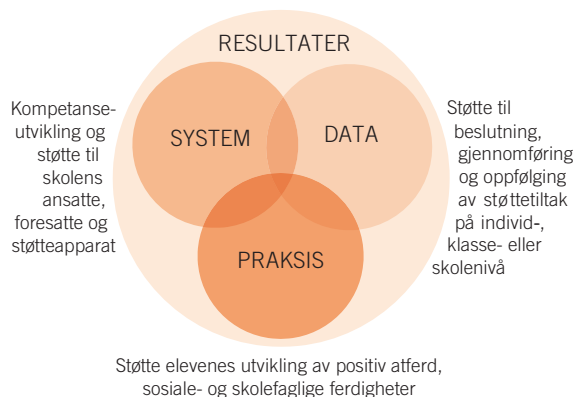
RESULTATER

Kompetanseutvikling og støtte til skolens ansatte, foresatte og støtteapparat

SYSTEM

DATA

Støtte til beslutning, gjennomføring og oppfølging av støttetiltak på individ-, klasse- eller skolenivå

PRAKSIS

Støtte elevenes utvikling av positiv atferd, sosiale- og skolefaglige ferdigheter